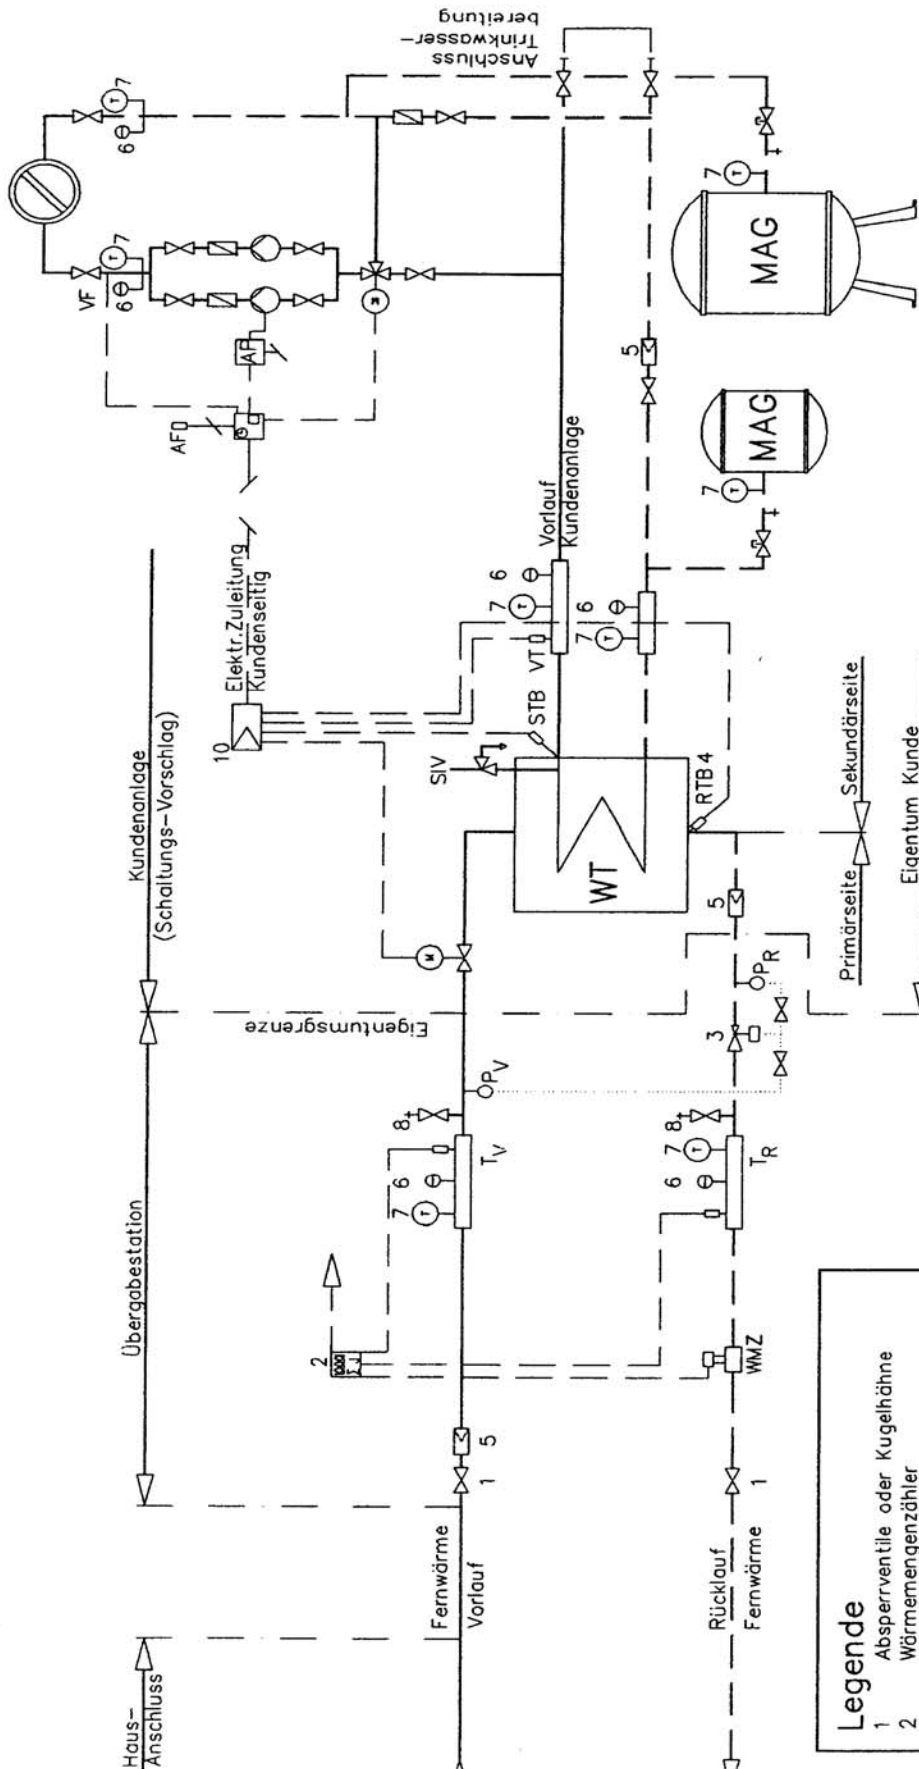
Haus-Anschluss

Übergabestation

Kundenanlage
(Schaltungs-Vorschlag)

Fernwärme
Vorlauf

Rücklauf
Fernwärme

1
5
1
2
WMZ

7 6
8
$T_V$
$P_V$

6
7 8
$T_R$

3
$P_R$
5

Eigentumsgrenze

Primärseite
Sekundärseite
Eigentum Kunde

WT
SIV
STB
RTB 4
VT
7 6
7 6

10
Elektr. Zuleitung Kundenseitig

Vorlauf
Kundenanlage

AF
AF
VF
6 7
6 7

5
7
MAG
7
MAG

Anschluss
Trinkwasser-
bereitung

Legende
1 Absperrventile oder Kugelhähne
2 Wärmemengenzähler